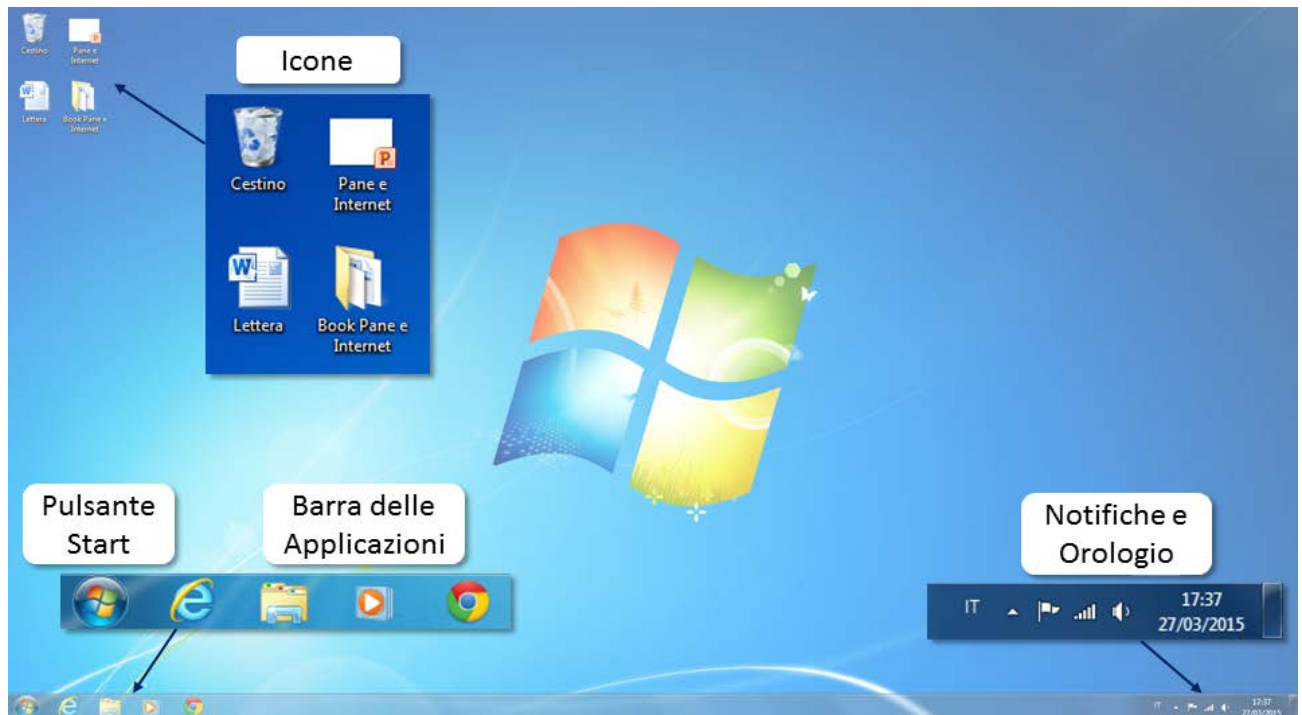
Cestino
Pane e Internet
Lettera
Book Pane e Internet

Icone

Cestino
Pane e Internet
Lettera
Book Pane e Internet

Pulsante Start

Barra delle Applicazioni

Notifiche e Orologio

IT
17:37
27/03/2015

IT
17:37
27/03/2015